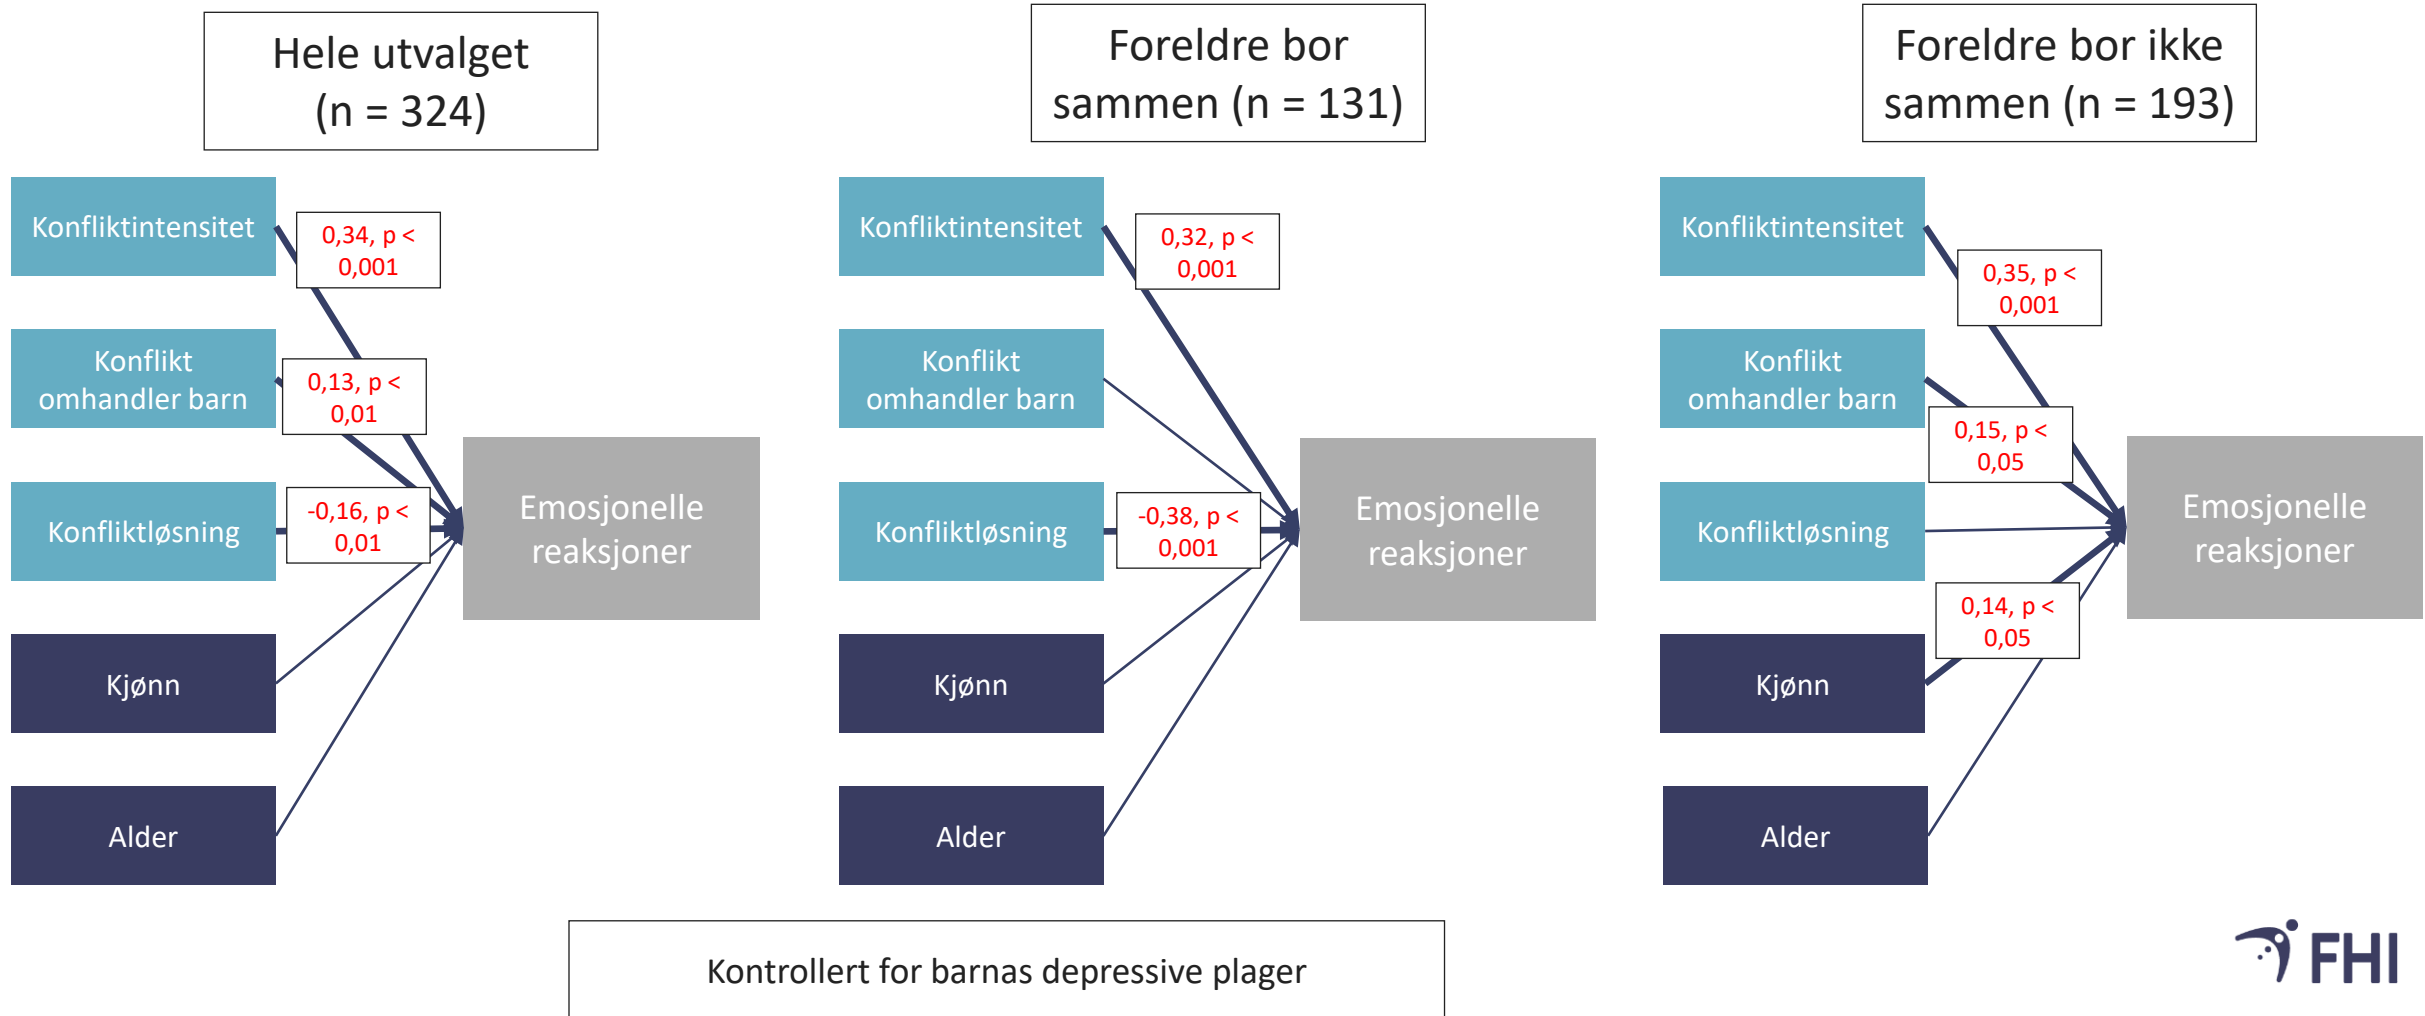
Hele utvalget (n = 324)

Konfliktintensitet
0,34, p < 0,001
Konflikt omhandler barn
0,13, p < 0,01
Konfliktløsning
-0,16, p < 0,01
Kjønn
Alder
Emosjonelle reaksjoner

Foreldre bor sammen (n = 131)

Konfliktintensitet
0,32, p < 0,001
Konflikt omhandler barn
Konfliktløsning
-0,38, p < 0,001
Kjønn
Alder
Emosjonelle reaksjoner

Foreldre bor ikke sammen (n = 193)

Konfliktintensitet
0,35, p < 0,001
Konflikt omhandler barn
0,15, p < 0,05
Konfliktløsning
0,14, p < 0,05
Kjønn
Alder
Emosjonelle reaksjoner

Kontrollert for barnas depressive plager

FHI